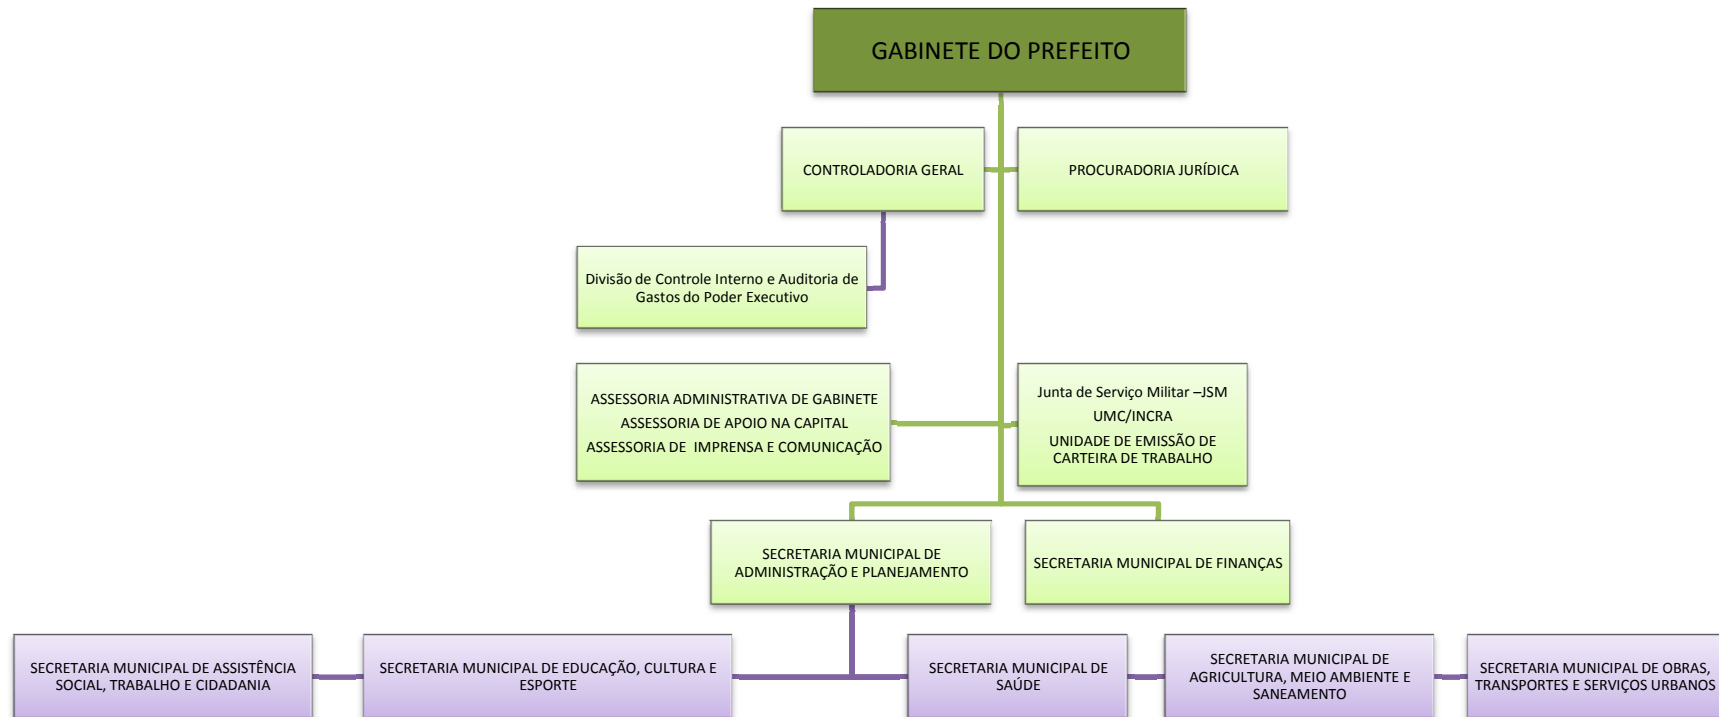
GABINETE DO PREFEITO

CONTROLADORIA GERAL

PROCURADORIA JURÍDICA

Divisão de Controle Interno e Auditoria de Gastos do Poder Executivo

ASSESSORIA ADMINISTRATIVA DE GABINETE
ASSESSORIA DE APOIO NA CAPITAL
ASSESSORIA DE IMPRENSA E COMUNICAÇÃO

Junta de Serviço Militar –JSM
UMC/INCRA
UNIDADE DE EMISSÃO DE CARTEIRA DE TRABALHO

SECRETARIA MUNICIPAL DE ADMINISTRAÇÃO E PLANEJAMENTO

SECRETARIA MUNICIPAL DE FINANÇAS

SECRETARIA MUNICIPAL DE ASSISTÊNCIA SOCIAL, TRABALHO E CIDADANIA

SECRETARIA MUNICIPAL DE EDUCAÇÃO, CULTURA E ESPORTE

SECRETARIA MUNICIPAL DE SAÚDE

SECRETARIA MUNICIPAL DE AGRICULTURA, MEIO AMBIENTE E SANEAMENTO

SECRETARIA MUNICIPAL DE OBRAS, TRANSPORTES E SERVIÇOS URBANOS